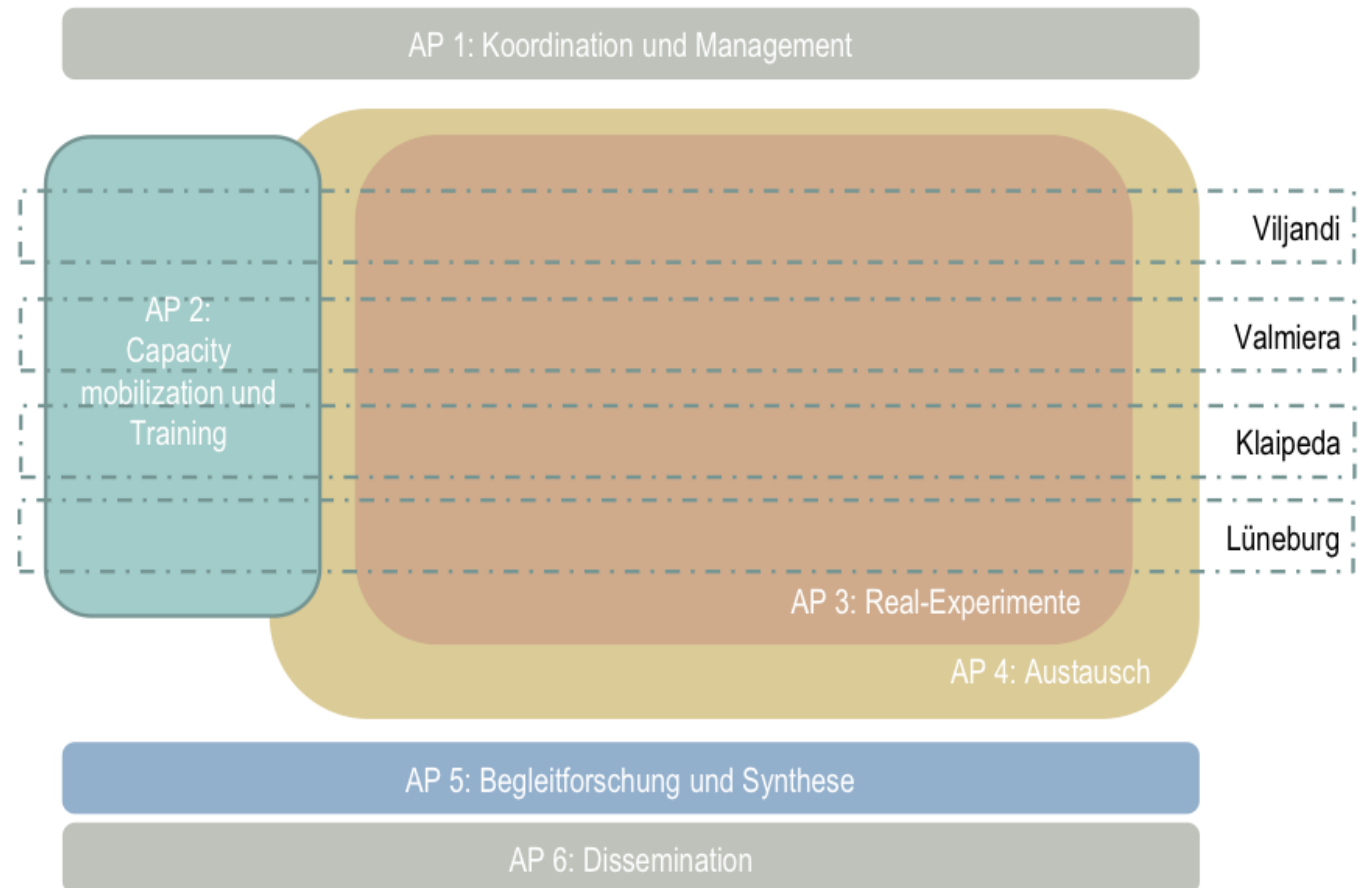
AP 1: Koordination und Management

AP 2: Capacity mobilization und Training

Viljandi

Valmiera

Klaipeda

Lüneburg

AP 3: Real-Experimente

AP 4: Austausch

AP 5: Begleitforschung und Synthese

AP 6: Dissemination